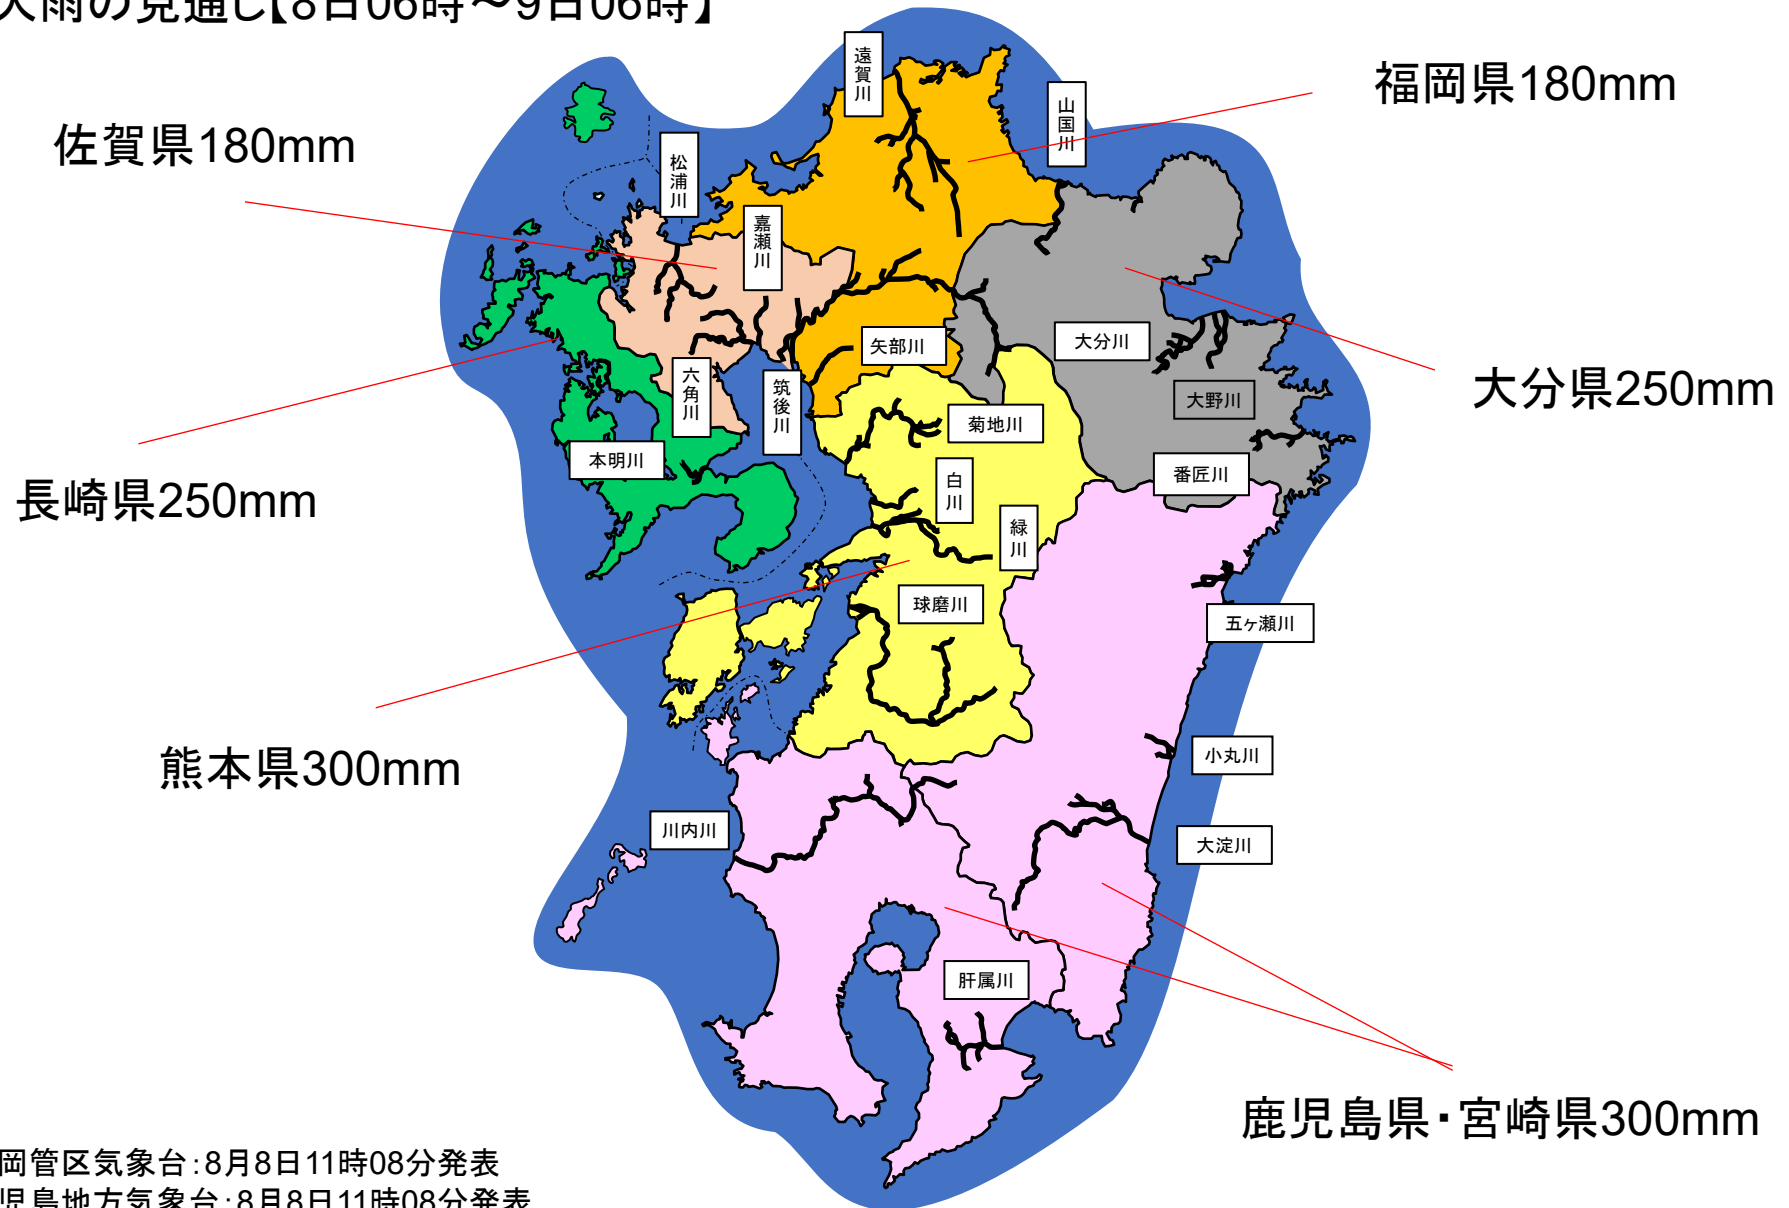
大雨の見通し【8日06時～9日06時】

福岡県180mm

佐賀県180mm

大分県250mm

長崎県250mm

熊本県300mm

鹿児島県・宮崎県300mm

遠賀川
山国川
松浦川
嘉瀬川
矢部川
大分川
六角川
筑後川
大野川
菊地川
本明川
白川
番匠川
緑川
球磨川
五ヶ瀬川
小丸川
川内川
大淀川
肝属川

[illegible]岡管区気象台：8月8日11時08分発表
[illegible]児島地方気象台：8月8日11時08分発表